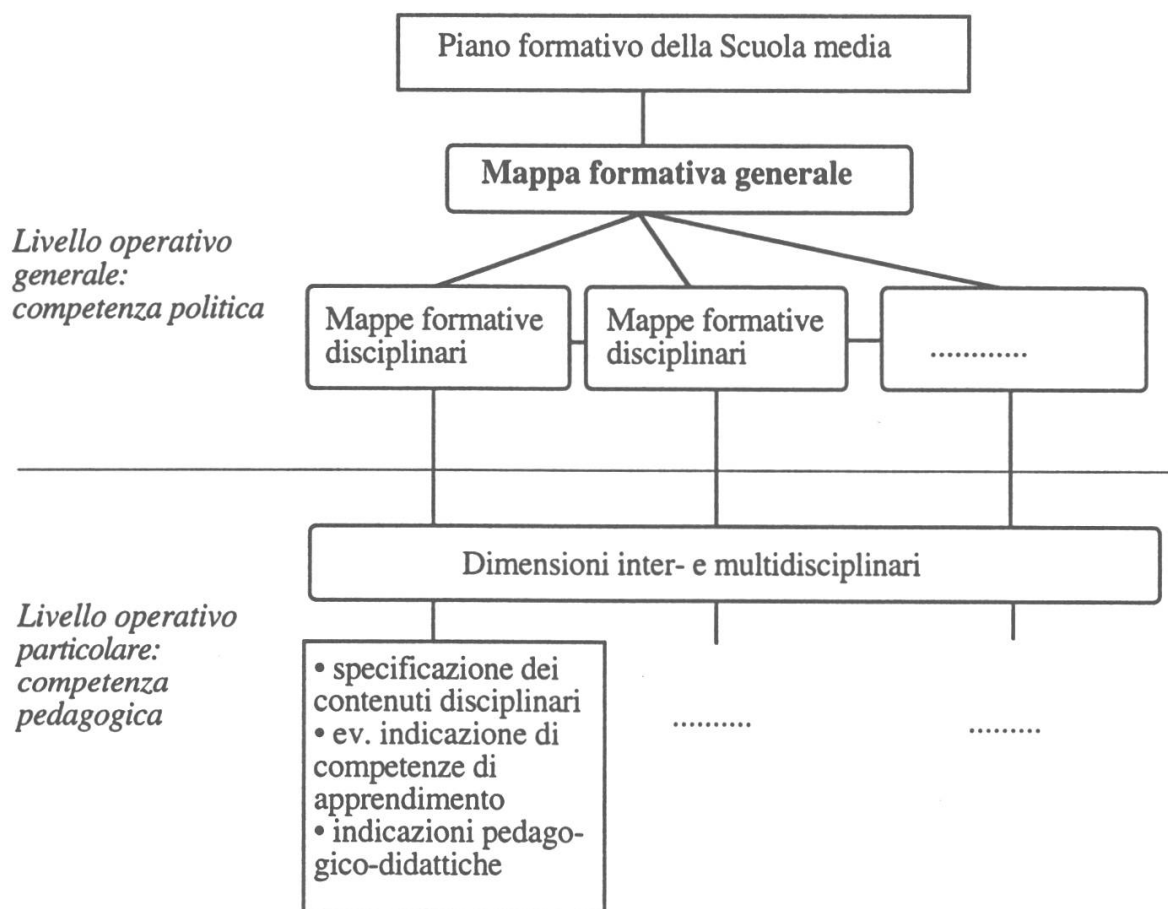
Piano formativo della Scuola media

**Mappa formativa generale**

*Livello operativo generale: competenza politica*

Mappe formative disciplinari

Mappe formative disciplinari

............

Dimensioni inter- e multidisciplinari

*Livello operativo particolare: competenza pedagogica*

• specificazione dei contenuti disciplinari
• ev. indicazione di competenze di apprendimento
• indicazioni pedagogico-didattiche

..........

.........